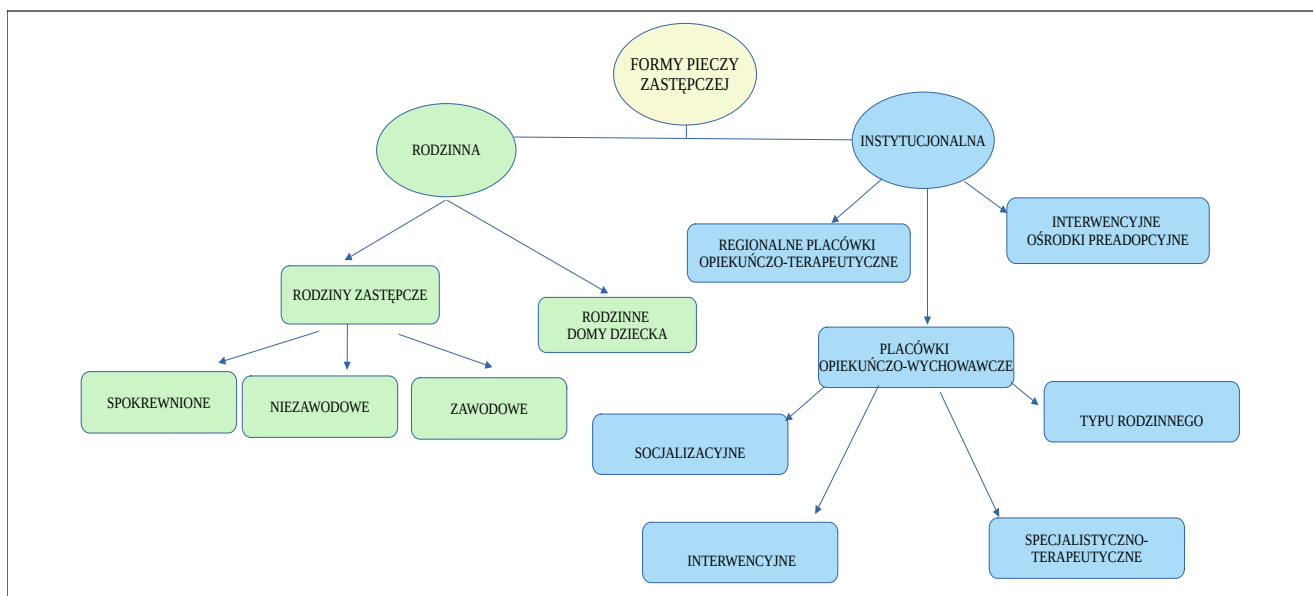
FORMY PIECZY ZASTĘPCZEJ

RODZINNA

INSTYTUCJONALNA

RODZINY ZASTĘPCZE

RODZINNE DOMY DZIECKA

SPOKREWNIONE

NIEZAWODOWE

ZAWODOWE

REGIONALNE PLACÓWKI OPIEKUŃCZO-TERAPEUTYCZNE

INTERWENCYJNE OŚRODKI PREADOPCYJNE

PLACÓWKI OPIEKUŃCZO-WYCHOWAWCZE

SOCJALIZACYJNE

TYPU RODZINNEGO

INTERWENCYJNE

SPECJALISTYCZNO-TERAPEUTYCZNE